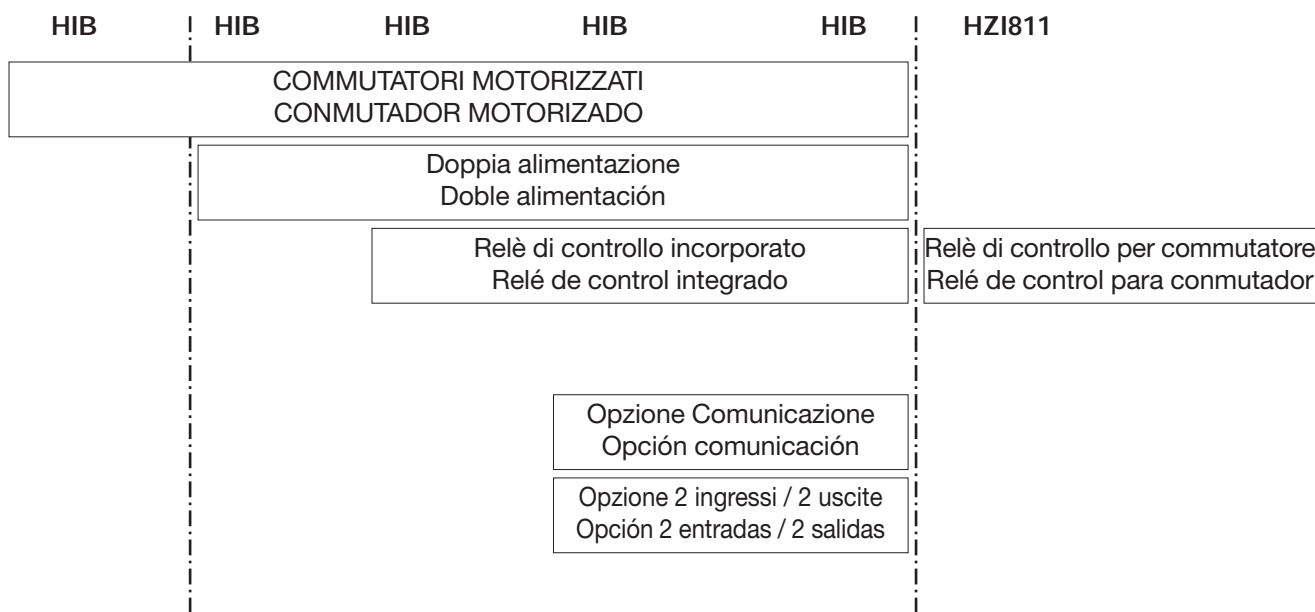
HIB HIB HIB HIB HIB HZI811

COMMUTATORI MOTORIZZATI
CONMUTADOR MOTORIZADO

Doppia alimentazione
Doble alimentación

Relè di controllo incorporato
Relé de control integrado

Relè di controllo per commutatore
Relé de control para conmutador

Opzione Comunicazione
Opción comunicación

Opzione 2 ingressi / 2 uscite
Opción 2 entradas / 2 salidas